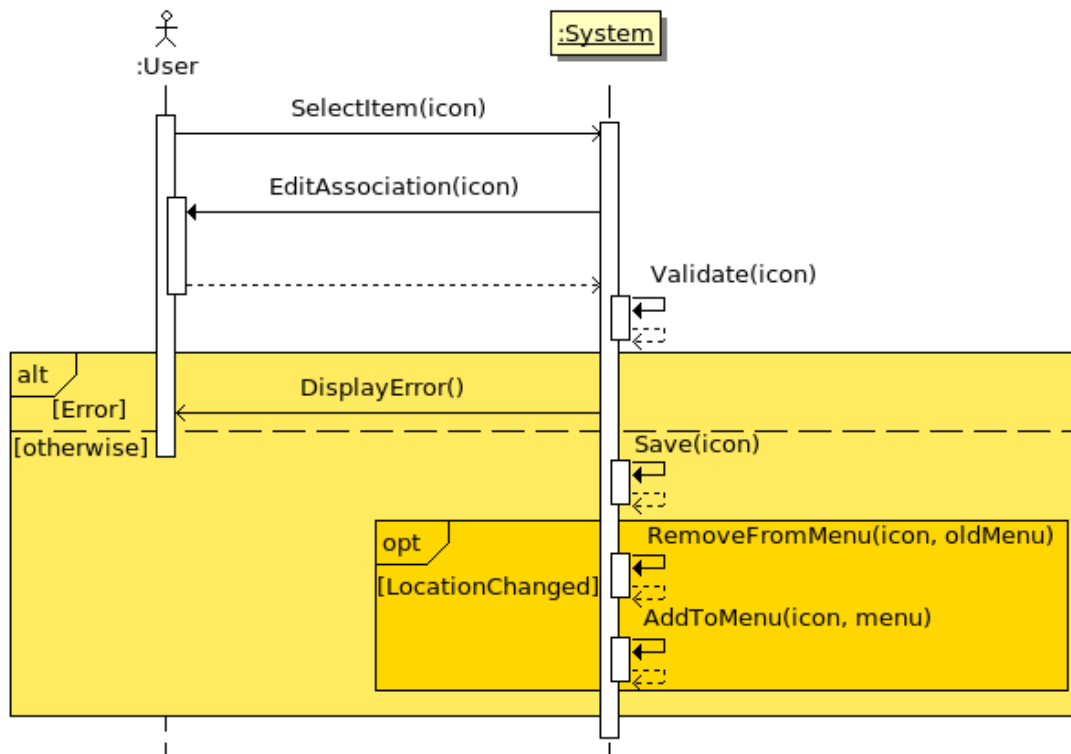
:User

:System

SelectItem(icon)

EditAssociation(icon)

Validate(icon)

alt

[Error]

DisplayError()

[otherwise]

Save(icon)

opt

[LocationChanged]

RemoveFromMenu(icon, oldMenu)

AddToMenu(icon, menu)